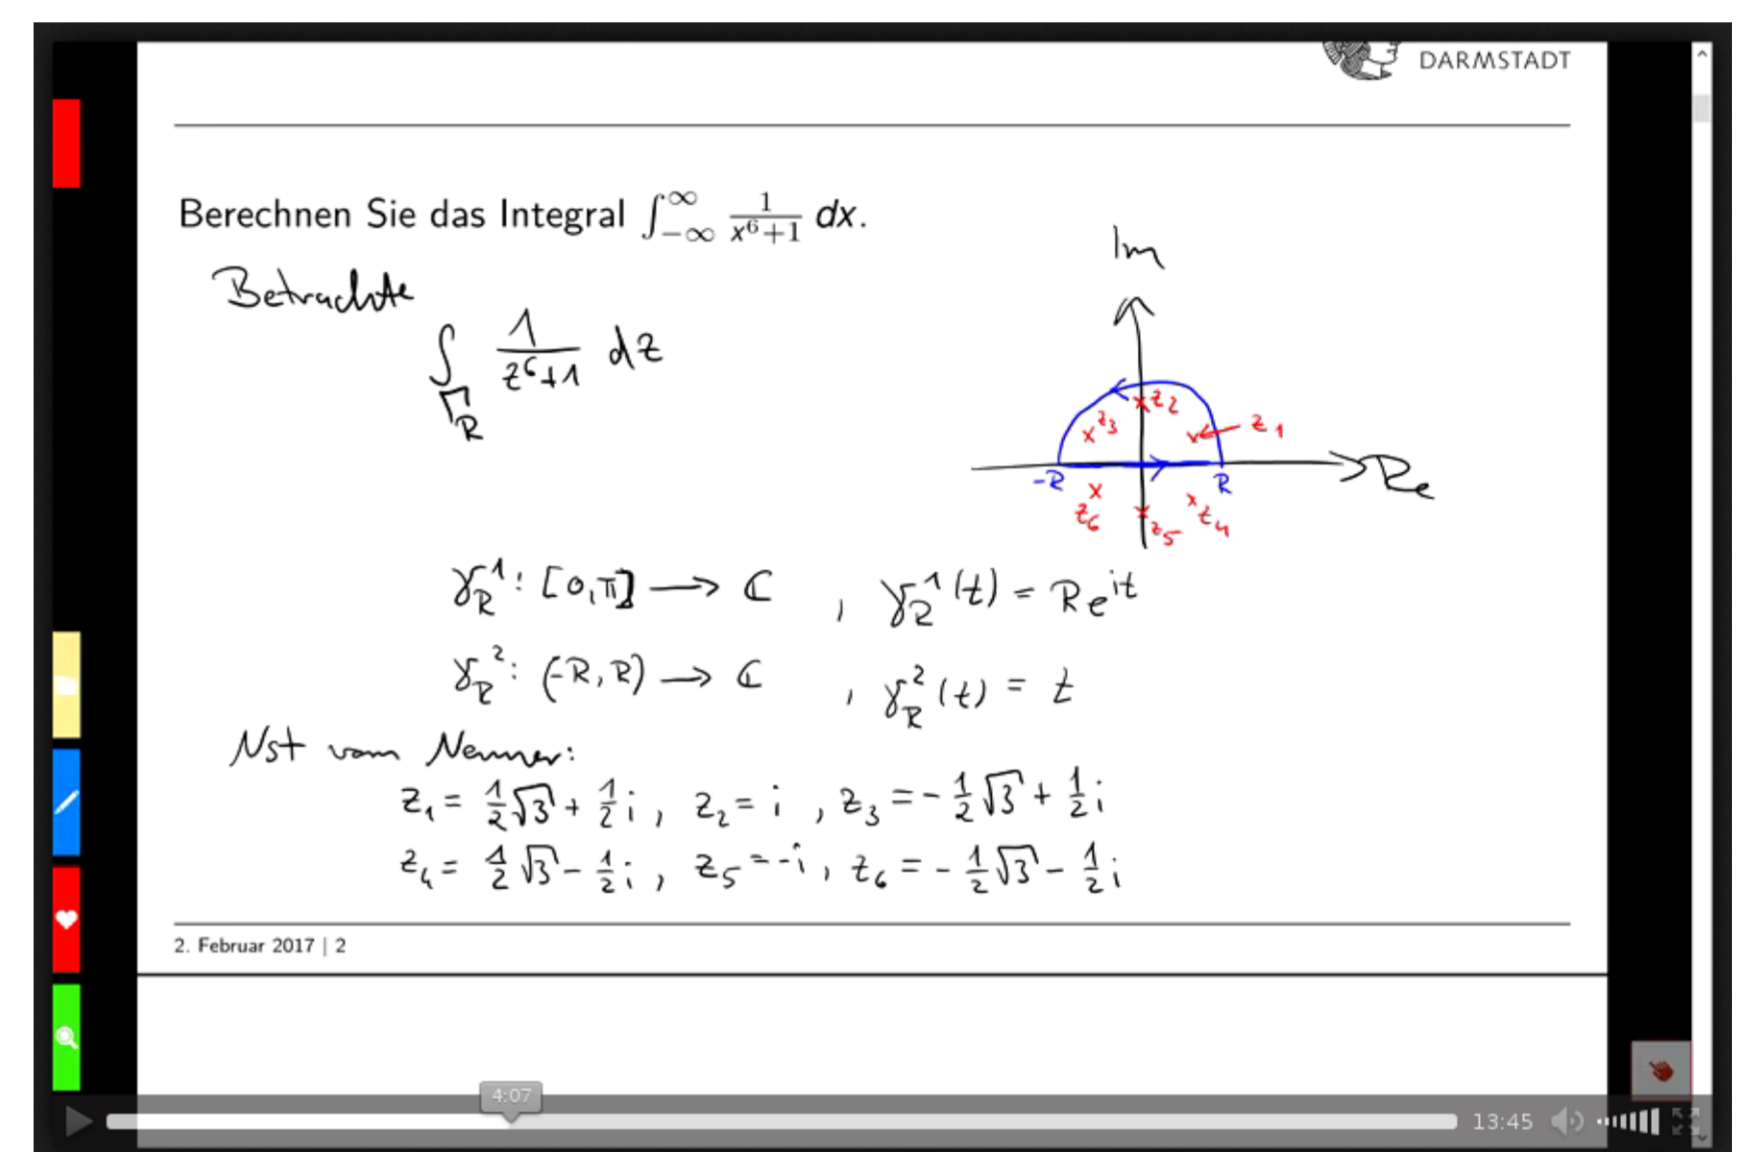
DARMSTADT

Berechnen Sie das Integral $\int_{-\infty}^{\infty} \frac{1}{x^6+1}\,dx$.

Betrachte

$\int_{\Gamma_R} \frac{1}{z^6+1}\,dz$

Im

Re

$z_1$ $z_2$ $z_3$ $z_4$ $z_5$ $z_6$ $-R$ $R$

$\gamma_R^1 : [0,\pi] \longrightarrow \mathbb{C}$ , $\gamma_R^1(t) = Re^{it}$

$\gamma_R^2 : (-R,R) \longrightarrow \mathbb{C}$ , $\gamma_R^2(t) = t$

Nst vom Nenner:

$z_1 = \frac{1}{2}\sqrt{3} + \frac{1}{2}i$ , $z_2 = i$ , $z_3 = -\frac{1}{2}\sqrt{3} + \frac{1}{2}i$

$z_4 = \frac{1}{2}\sqrt{3} - \frac{1}{2}i$ , $z_5 = -i$ , $z_6 = -\frac{1}{2}\sqrt{3} - \frac{1}{2}i$

2. Februar 2017 | 2

4:07

13:45